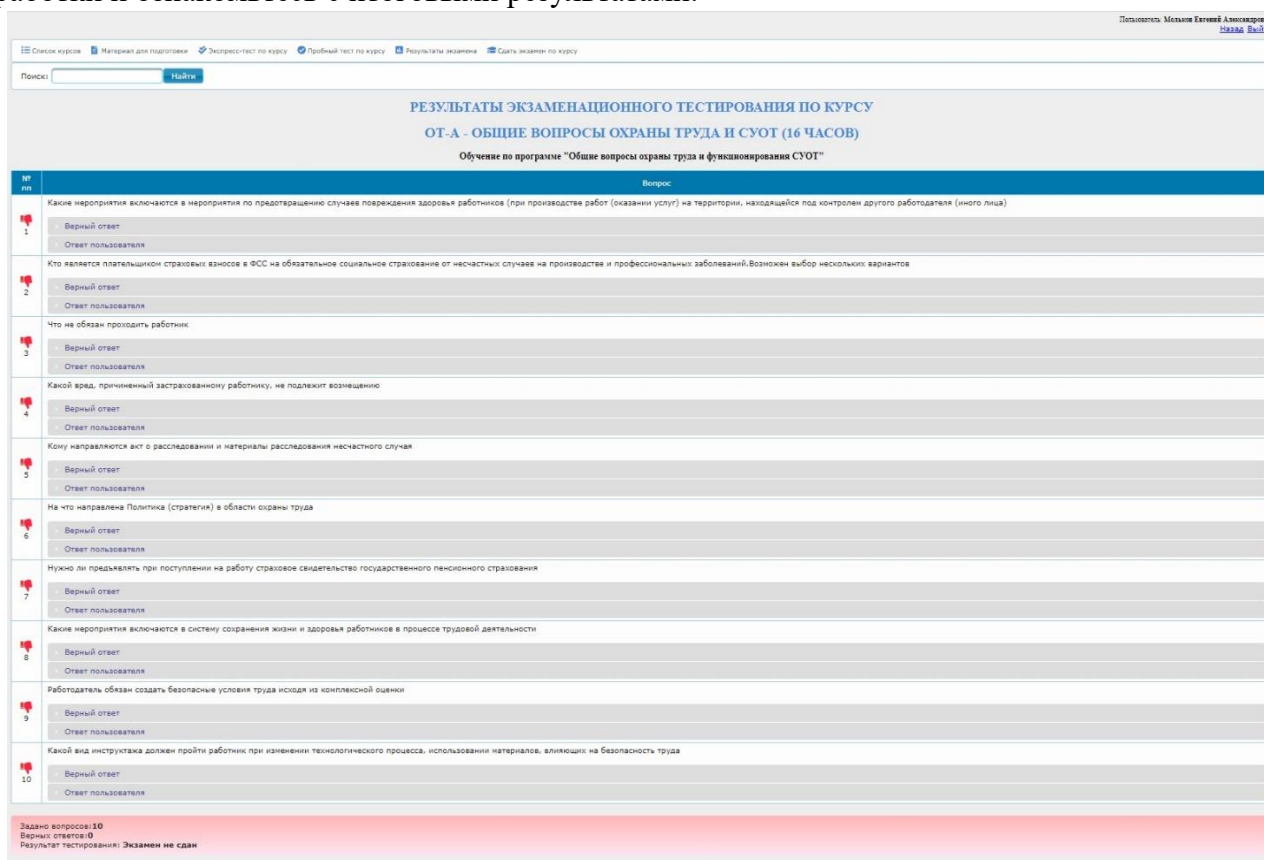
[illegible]

Пользователь: Мольков Евгений Александров
Назад Вый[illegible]

Список курсов   Материал для подготовки   Экспресс-тест по курсу   Пробный тест по курсу   Результаты экзамена   Сдать экзамен по курсу

Поиск: Найти

РЕЗУЛЬТАТЫ ЭКЗАМЕНАЦИОННОГО ТЕСТИРОВАНИЯ ПО КУРСУ

ОТ-А - ОБЩИЕ ВОПРОСЫ ОХРАНЫ ТРУДА И СУОТ (16 ЧАСОВ)

Обучение по программе "Общие вопросы охраны труда и функционирования СУОТ"

| № пп | Вопрос |
|---|---|
| 1 | Какие мероприятия включаются в мероприятия по предотвращению случаев повреждения здоровья работников (при производстве работ (оказании услуг) на территории, находящейся под контролем другого работодателя (иного лица)<br>Верный ответ<br>Ответ пользователя |
| 2 | Кто является плательщиком страховых взносов в ФСС на обязательное социальное страхование от несчастных случаев на производстве и профессиональных заболеваний.Возможен выбор нескольких вариантов<br>Верный ответ<br>Ответ пользователя |
| 3 | Что не обязан проходить работник<br>Верный ответ<br>Ответ пользователя |
| 4 | Какой вред, причиненный застрахованному работнику, не подлежит возмещению<br>Верный ответ<br>Ответ пользователя |
| 5 | Кому направляются акт о расследовании и материалы расследования несчастного случая<br>Верный ответ<br>Ответ пользователя |
| 6 | На что направлена Политика (стратегия) в области охраны труда<br>Верный ответ<br>Ответ пользователя |
| 7 | Нужно ли предъявлять при поступлении на работу страховое свидетельство государственного пенсионного страхования<br>Верный ответ<br>Ответ пользователя |
| 8 | Какие мероприятия включаются в систему сохранения жизни и здоровья работников в процессе трудовой деятельности<br>Верный ответ<br>Ответ пользователя |
| 9 | Работодатель обязан создать безопасные условия труда исходя из комплексной оценки<br>Верный ответ<br>Ответ пользователя |
| 10 | Какой вид инструктажа должен пройти работник при изменении технологического процесса, использовании материалов, влияющих на безопасность труда<br>Верный ответ<br>Ответ пользователя |

Задано вопросов:10
Верных ответов:0
Результат тестирования: Экзамен не сдан